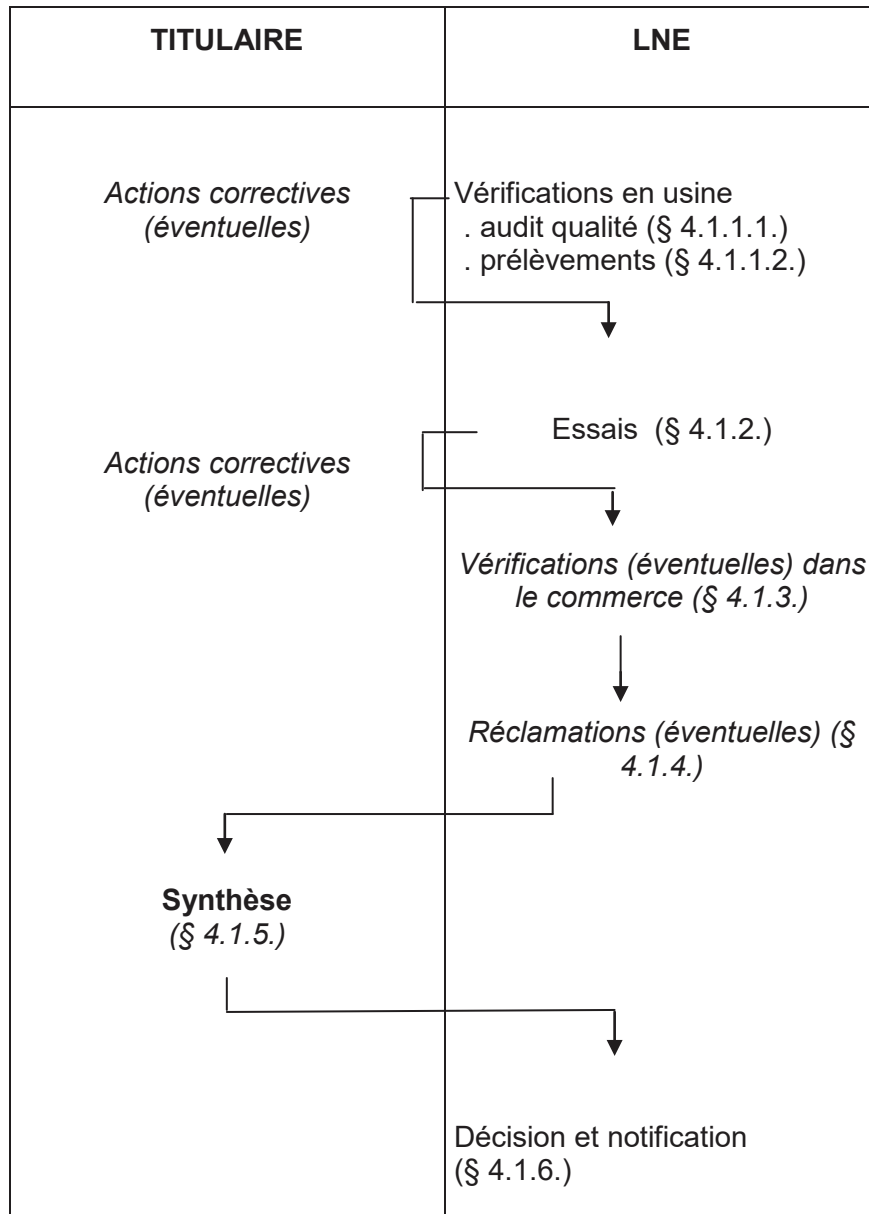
| TITULAIRE | LNE |
|---|---|
| *Actions correctives (éventuelles)* | Vérifications en usine . audit qualité (§ 4.1.1.1.) . prélèvements (§ 4.1.1.2.) |
| *Actions correctives (éventuelles)* | Essais (§ 4.1.2.) |
| | *Vérifications (éventuelles) dans le commerce (§ 4.1.3.)* |
| | *Réclamations (éventuelles) (§ 4.1.4.)* |
| **Synthèse** *(§ 4.1.5.)* | |
| | Décision et notification (§ 4.1.6.) |